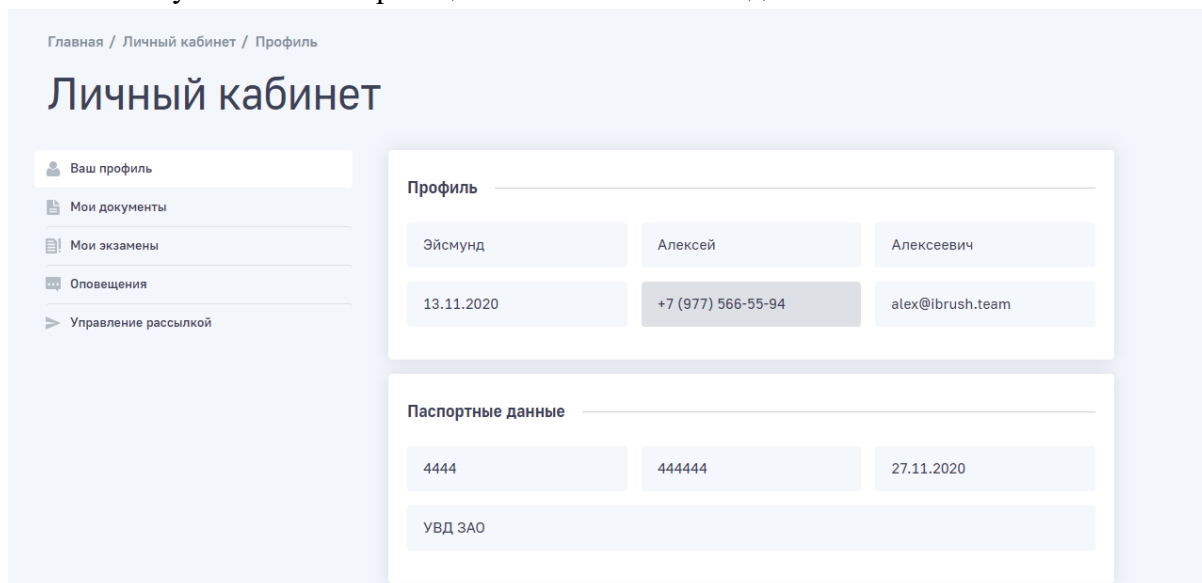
Главная / Личный кабинет / Профиль

Личный кабинет

Ваш профиль
Мои документы
Мои экзамены
Оповещения
Управление рассылкой

Профиль

Эйсмунд
Алексей
Алексеевич
13.11.2020
+7 (977) 566-55-94
alex@ibrush.team

Паспортные данные

4444
444444
27.11.2020
УВД ЗАО